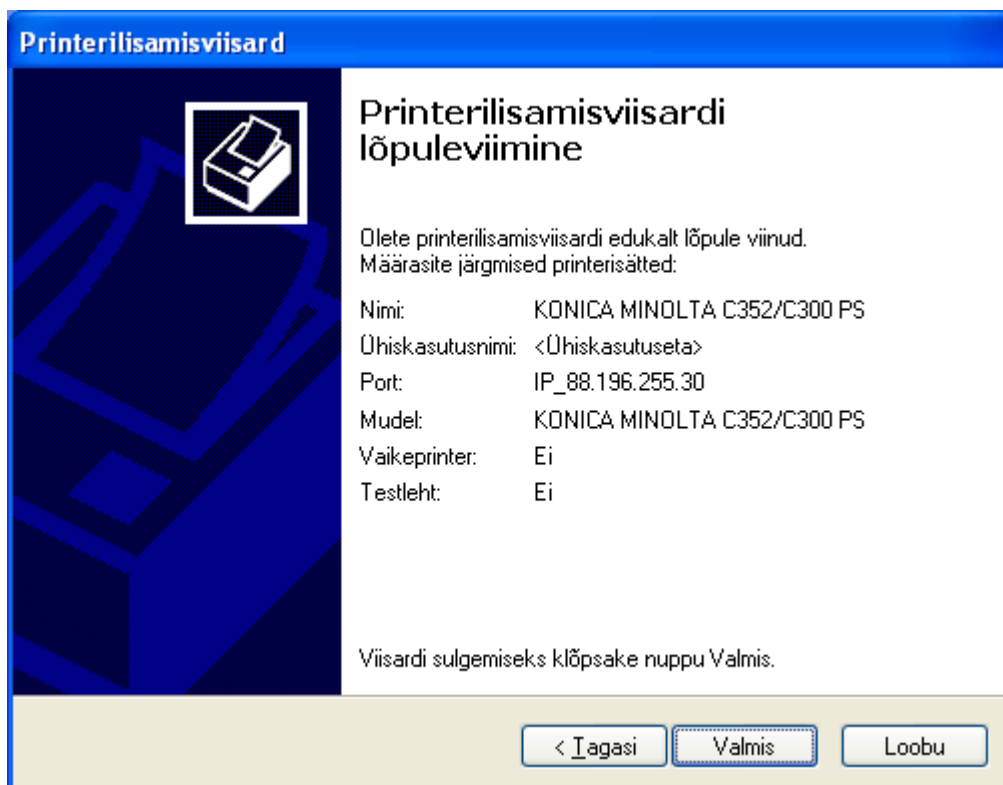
Printerilisamisviisard

Printerilisamisviisardi lõpuleviimine

Olete printerilisamisviisardi edukalt lõpule viinud. Määrasite järgmised printerisätted:

| | |
|---|---|
| Nimi: | KONICA MINOLTA C352/C300 PS |
| Ühiskasutusnimi: | <Ühiskasutuseta> |
| Port: | IP_88.196.255.30 |
| Mudel: | KONICA MINOLTA C352/C300 PS |
| Vaikeprinter: | Ei |
| Testleht: | Ei |

Viisardi sulgemiseks klõpsake nuppu Valmis.

< Tagasi | Valmis | Loobu